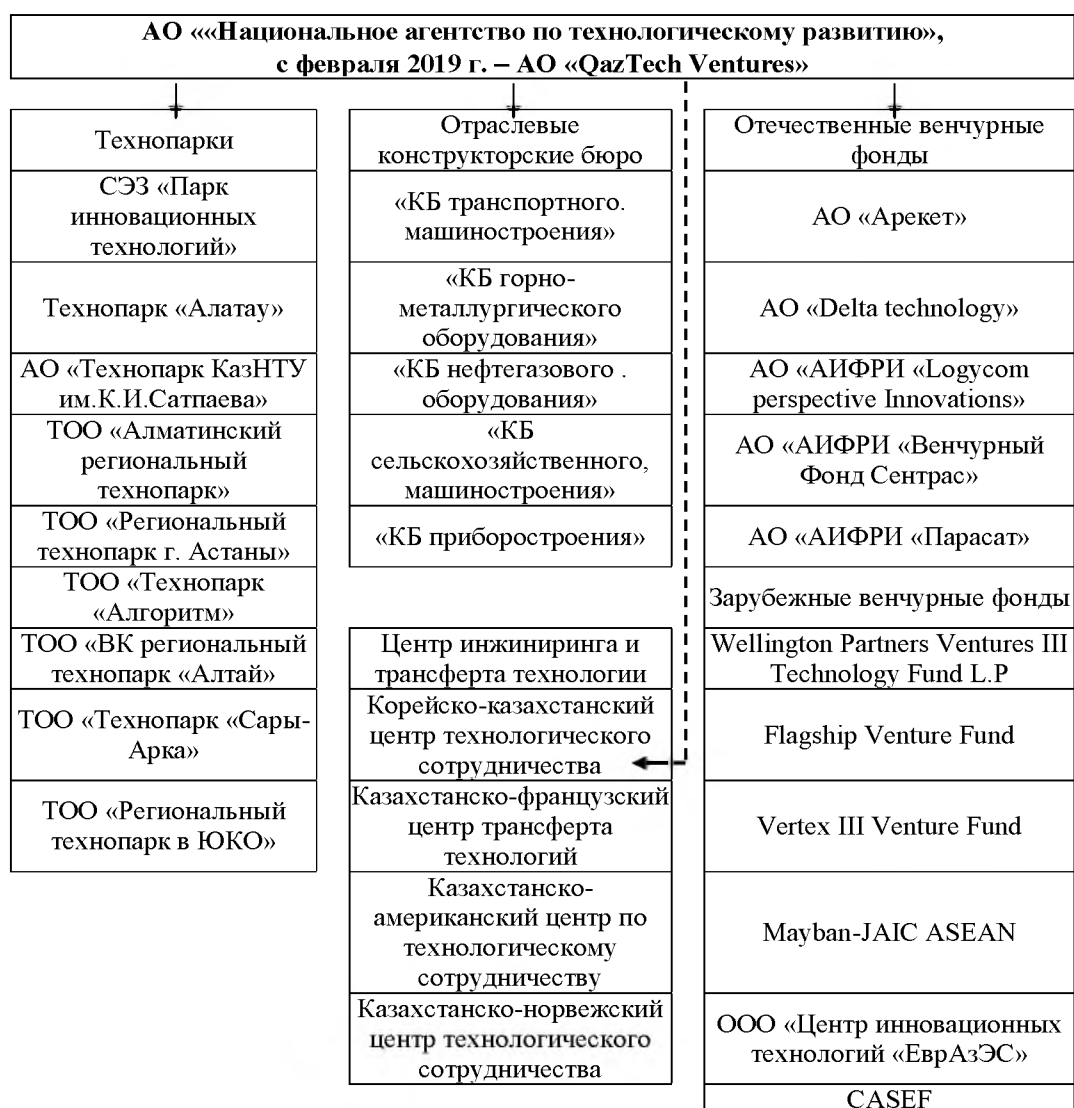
АО ««Национальное агентство по технологическому развитию», с февраля 2019 г. – АО «QazTech Ventures»

Технопарки

СЭЗ «Парк инновационных технологий»

Технопарк «Алатау»

АО «Технопарк КазНТУ им.К.И.Сатпаева»

ТОО «Алматинский региональный технопарк»

ТОО «Региональный технопарк г. Астаны»

ТОО «Технопарк «Алгоритм»

ТОО «ВК региональный технопарк «Алтай»

ТОО «Технопарк «Сары-Арка»

ТОО «Региональный технопарк в ЮКО»

Отраслевые конструкторские бюро

«КБ транспортного. машиностроения»

«КБ горно-металлургического оборудования»

«КБ нефтегазового . оборудования»

«КБ сельскохозяйственного, машиностроения»

«КБ приборостроения»

Центр инжиниринга и трансферта технологии

Корейско-казахстанский центр технологического сотрудничества

Казахстанско-французский центр трансферта технологий

Казахстанско-американский центр по технологическому сотрудничеству

Казахстанско-норвежский центр технологического сотрудничества

Отечественные венчурные фонды

АО «Арекет»

АО «Delta technology»

АО «АИФРИ «Logycom perspective Innovations»

АО «АИФРИ «Венчурный Фонд Сентрас»

АО «АИФРИ «Парасат»

Зарубежные венчурные фонды

Wellington Partners Ventures III Technology Fund L.P

Flagship Venture Fund

Vertex III Venture Fund

Mayban-JAIC ASEAN

ООО «Центр инновационных технологий «ЕврАзЭС»

CASEF